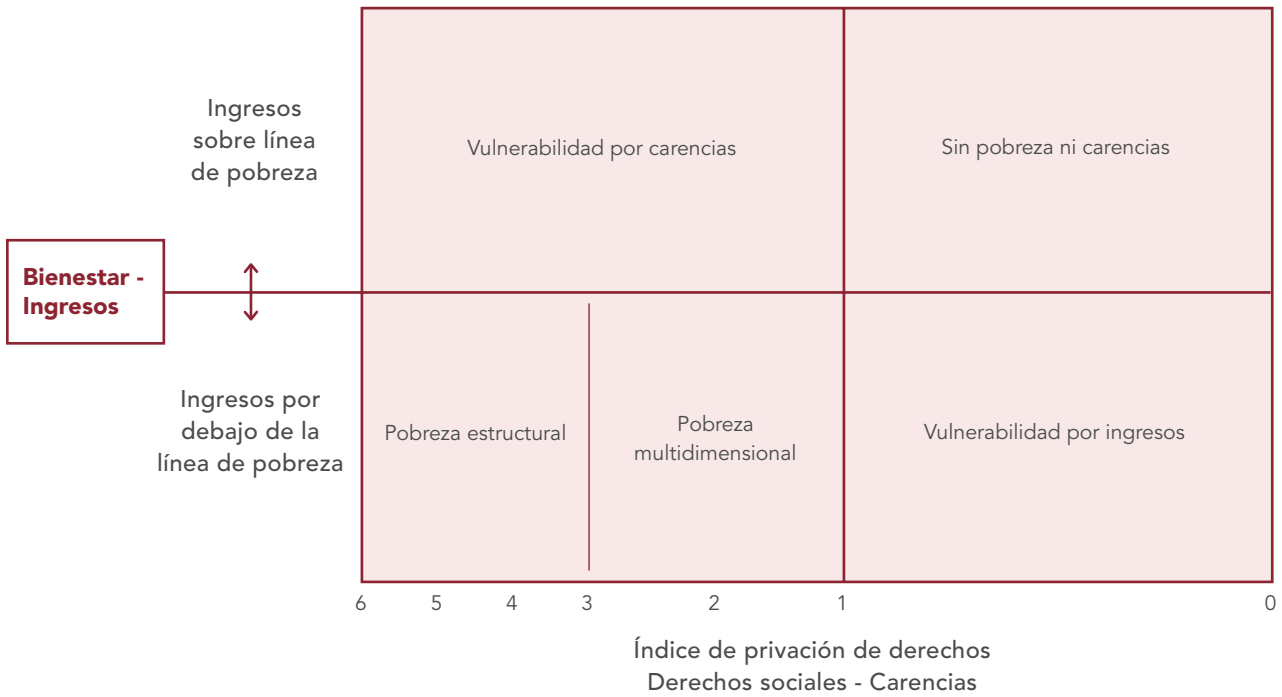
Ingresos sobre línea de pobreza

Vulnerabilidad por carencias

Sin pobreza ni carencias

Bienestar - Ingresos

Ingresos por debajo de la línea de pobreza

Pobreza estructural

Pobreza multidimensional

Vulnerabilidad por ingresos

6 5 4 3 2 1 0

Índice de privación de derechos
Derechos sociales - Carencias